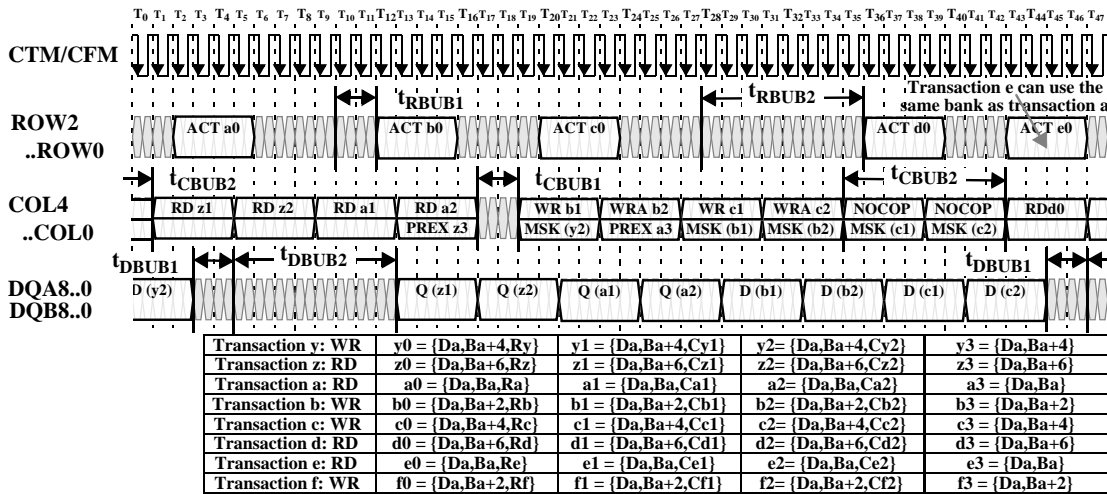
$T_0$ $T_1$ $T_2$ $T_3$ $T_4$ $T_5$ $T_6$ $T_7$ $T_8$ $T_9$ $T_{10}$ $T_{11}$ $T_{12}$ $T_{13}$ $T_{14}$ $T_{15}$ $T_{16}$ $T_{17}$ $T_{18}$ $T_{19}$ $T_{20}$ $T_{21}$ $T_{22}$ $T_{23}$ $T_{24}$ $T_{25}$ $T_{26}$ $T_{27}$ $T_{28}$ $T_{29}$ $T_{30}$ $T_{31}$ $T_{32}$ $T_{33}$ $T_{34}$ $T_{35}$ $T_{36}$ $T_{37}$ $T_{38}$ $T_{39}$ $T_{40}$ $T_{41}$ $T_{42}$ $T_{43}$ $T_{44}$ $T_{45}$ $T_{46}$ $T_{47}$

CTM/CFM

$t_{RBUB1}$ $t_{RBUB2}$ Transaction e can use the same bank as transaction a

ROW2 ..ROW0

ACT a0 ACT b0 ACT c0 ACT d0 ACT e0

$t_{CBUB2}$ $t_{CBUB1}$ $t_{CBUB2}$

COL4 ..COL0

RD z1 RD z2 RD a1 RD a2 PREX z3 WR b1 MSK (y2) WRA b2 PREX a3 WR c1 MSK (b1) WRA c2 MSK (b2) NOCOP MSK (c1) NOCOP MSK (c2) RDd0

$t_{DBUB1}$ $t_{DBUB2}$ $t_{DBUB1}$

DQA8..0 DQB8..0

D (y2) Q (z1) Q (z2) Q (a1) Q (a2) D (b1) D (b2) D (c1) D (c2)

| Transaction y: WR | y0 = {Da,Ba+4,Ry} | y1 = {Da,Ba+4,Cy1} | y2= {Da,Ba+4,Cy2} | y3 = {Da,Ba+4} |
|---|---|---|---|---|
| Transaction z: RD | z0 = {Da,Ba+6,Rz} | z1 = {Da,Ba+6,Cz1} | z2= {Da,Ba+6,Cz2} | z3 = {Da,Ba+6} |
| Transaction a: RD | a0 = {Da,Ba,Ra} | a1 = {Da,Ba,Ca1} | a2= {Da,Ba,Ca2} | a3 = {Da,Ba} |
| Transaction b: WR | b0 = {Da,Ba+2,Rb} | b1 = {Da,Ba+2,Cb1} | b2= {Da,Ba+2,Cb2} | b3 = {Da,Ba+2} |
| Transaction c: WR | c0 = {Da,Ba+4,Rc} | c1 = {Da,Ba+4,Cc1} | c2= {Da,Ba+4,Cc2} | c3 = {Da,Ba+4} |
| Transaction d: RD | d0 = {Da,Ba+6,Rd} | d1 = {Da,Ba+6,Cd1} | d2= {Da,Ba+6,Cd2} | d3 = {Da,Ba+6} |
| Transaction e: RD | e0 = {Da,Ba,Re} | e1 = {Da,Ba,Ce1} | e2= {Da,Ba,Ce2} | e3 = {Da,Ba} |
| Transaction f: WR | f0 = {Da,Ba+2,Rf} | f1 = {Da,Ba+2,Cf1} | f2= {Da,Ba+2,Cf2} | f3 = {Da,Ba+2} |